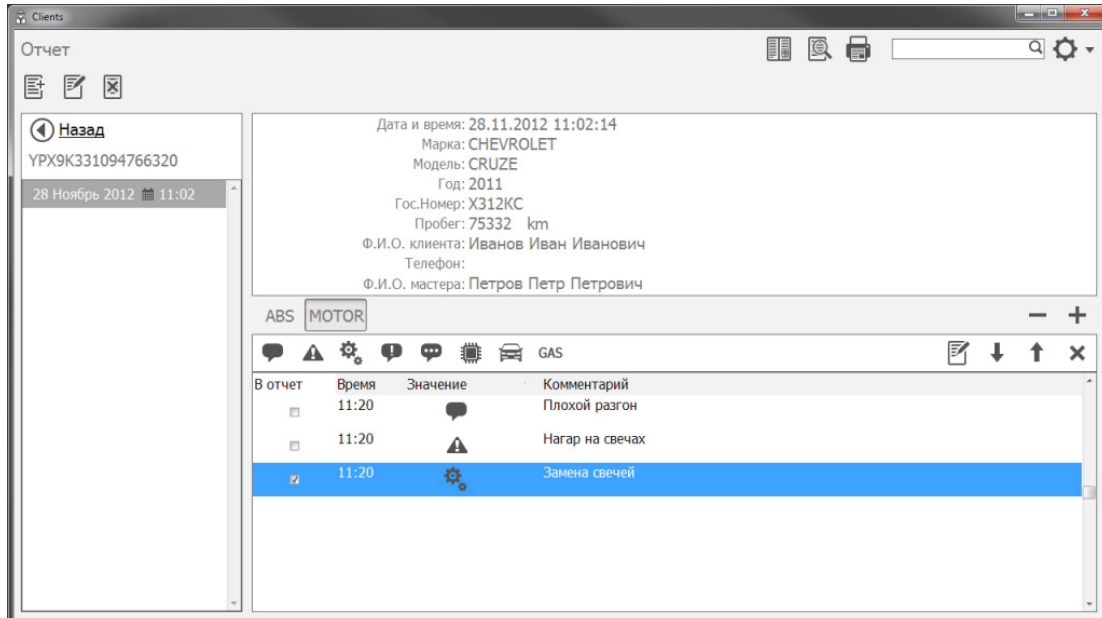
Clients

Отчет

Назад
YPX9K331094766320

28 Ноябрь 2012 11:02

Дата и время: 28.11.2012 11:02:14
Марка: CHEVROLET
Модель: CRUZE
Год: 2011
Гос.Номер: X312KC
Пробег: 75332 km
Ф.И.О. клиента: Иванов Иван Иванович
Телефон:
Ф.И.О. мастера: Петров Петр Петрович

ABS MOTOR

GAS

| В отчет | Время | Значение | Комментарий |
|---|---|---|---|
| ☐ | 11:20 | | Плохой разгон |
| ☐ | 11:20 | | Нагар на свечах |
| ☑ | 11:20 | | Замена свечей |